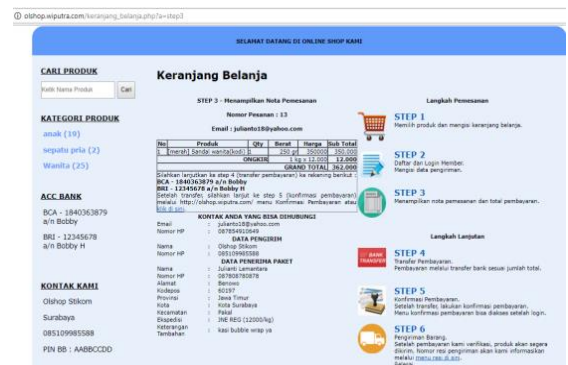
olshop.wiputra.com/keranjang_belanja.php?a=step3

SELAMAT DATANG DI ONLINE SHOP KAMI

CARI PRODUK

Ketik Nama Produk Cari

KATEGORI PRODUK

anak (19)

sepatu pria (2)

Wanita (25)

ACC BANK

BCA - 1840363879 a/n Bobby

BRI - 12345678 a/n Bobby H

KONTAK KAMI

Olshop Stikom

Surabaya

085109985588

PIN BB : AABBCCDD

Keranjang Belanja

STEP 3 - Menampilkan Nota Pemesanan

Nomor Pesanan : 13

Email : julianto18@yahoo.com

| No | Produk | Qty | Berat | Harga | Sub Total |
|---|---|---|---|---|---|
| 1 | [merah] Sandal wanita(kode) B | 1 | 250 gr | 350000 | 350.000 |
| | ONGKIR | | 1 kg x 12.000 | | 12.000 |
| | GRAND TOTAL | | | | 362.000 |

Silahkan lanjutkan ke step 4 (transfer pembayaran) ke rekening berikut :
BCA - 1840363879 a/n Bobby
BRI - 12345678 a/n Bobby H
Setelah transfer, silahkan lanjut ke step 5 (konfirmasi pembayaran) melalui http://olshop.wiputra.com/ menu Konfirmasi Pembayaran atau klik di sini.

KONTAK ANDA YANG BISA DIHUBUNGI
Email : julianto18@yahoo.com
Nomor HP : 087854910649

DATA PENGIRIM
Nama : Olshop Stikom
Nomor HP : 085109985588

DATA PENERIMA PAKET
Nama : Julianti Lemantara
Nomor HP : 087808765878
Alamat : Benowo
Kodepos : 60197
Provinsi : Jawa Timur
Kota : Kota Surabaya
Kecamatan : Pakal
Ekspedisi : JNE REG (12000/kg)
Keterangan Tambahan : kasi bubble wrap ya

Langkah Pemesanan

STEP 1
Memilih produk dan mengisi keranjang belanja.

STEP 2
Daftar dan Login Member.
Mengisi data pengiriman.

STEP 3
Menampilkan nota pemesanan dan total pembayaran.

Langkah Lanjutan

BANK TRANSFER

STEP 4
Transfer Pembayaran.
Pembayaran melalui transfer bank sesuai jumlah total.

STEP 5
Konfirmasi Pembayaran.
Setelah transfer, lakukan konfirmasi pembayaran.
Menu konfirmasi pembayaran bisa diakses setelah login.

STEP 6
Pengiriman Barang.
Setelah pembayaran kami verifikasi, produk akan segera dikirim. Nomor resi pengiriman akan kami informasikan melalui menu resi di sini.
Selesai.